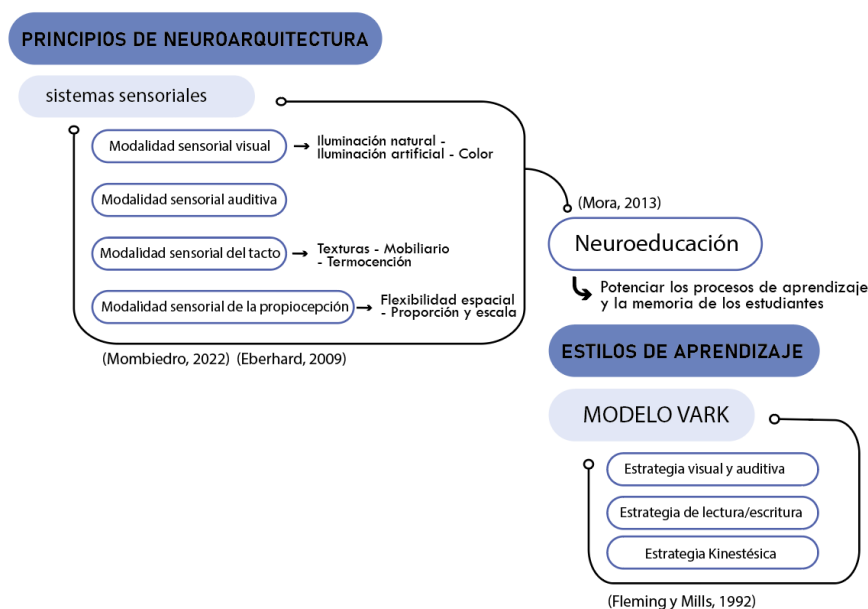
PRINCIPIOS DE NEUROARQUITECTURA

sistemas sensoriales

Modalidad sensorial visual → Iluminación natural - Iluminación artificial - Color

Modalidad sensorial auditiva

Modalidad sensorial del tacto → Texturas - Mobiliario - Termocención

Modalidad sensorial de la propiocepción → Flexibilidad espacial - Proporción y escala

(Mombiedro, 2022) (Eberhard, 2009)

(Mora, 2013)

Neuroeducación

Potenciar los procesos de aprendizaje y la memoria de los estudiantes

ESTILOS DE APRENDIZAJE

MODELO VARK

Estrategia visual y auditiva

Estrategia de lectura/escritura

Estrategia Kinestésica

(Fleming y Mills, 1992)